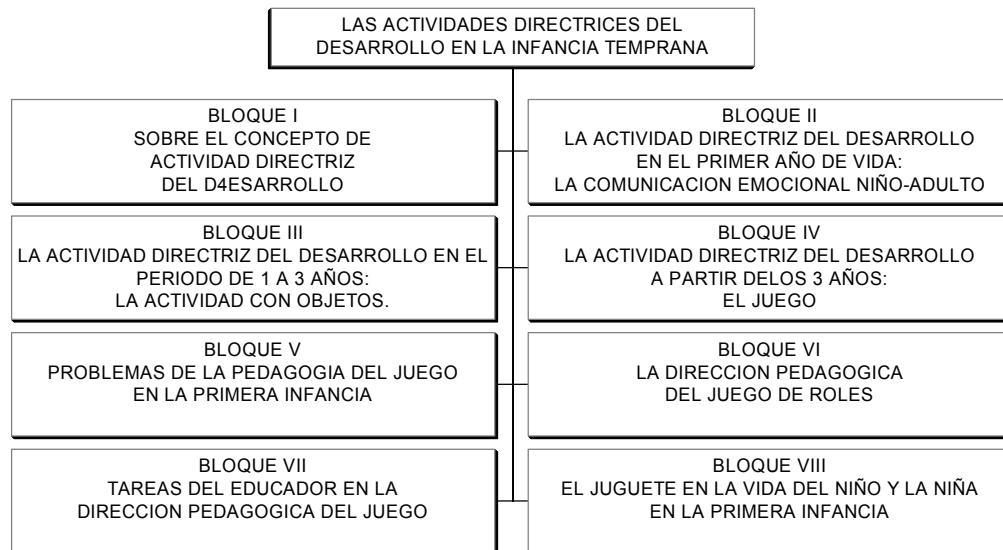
LAS ACTIVIDADES DIRECTRICES DEL DESARROLLO EN LA INFANCIA TEMPRANA

BLOQUE I
SOBRE EL CONCEPTO DE ACTIVIDAD DIRECTRIZ DEL D4ESARROLLO

BLOQUE II
LA ACTIVIDAD DIRECTRIZ DEL DESARROLLO EN EL PRIMER AÑO DE VIDA: LA COMUNICACION EMOCIONAL NIÑO-ADULTO

BLOQUE III
LA ACTIVIDAD DIRECTRIZ DEL DESARROLLO EN EL PERIODO DE 1 A 3 AÑOS: LA ACTIVIDAD CON OBJETOS.

BLOQUE IV
LA ACTIVIDAD DIRECTRIZ DEL DESARROLLO A PARTIR DELOS 3 AÑOS: EL JUEGO

BLOQUE V
PROBLEMAS DE LA PEDAGOGIA DEL JUEGO EN LA PRIMERA INFANCIA

BLOQUE VI
LA DIRECCION PEDAGOGICA DEL JUEGO DE ROLES

BLOQUE VII
TAREAS DEL EDUCADOR EN LA DIRECCION PEDAGOGICA DEL JUEGO

BLOQUE VIII
EL JUGUETE EN LA VIDA DEL NIÑO Y LA NIÑA EN LA PRIMERA INFANCIA